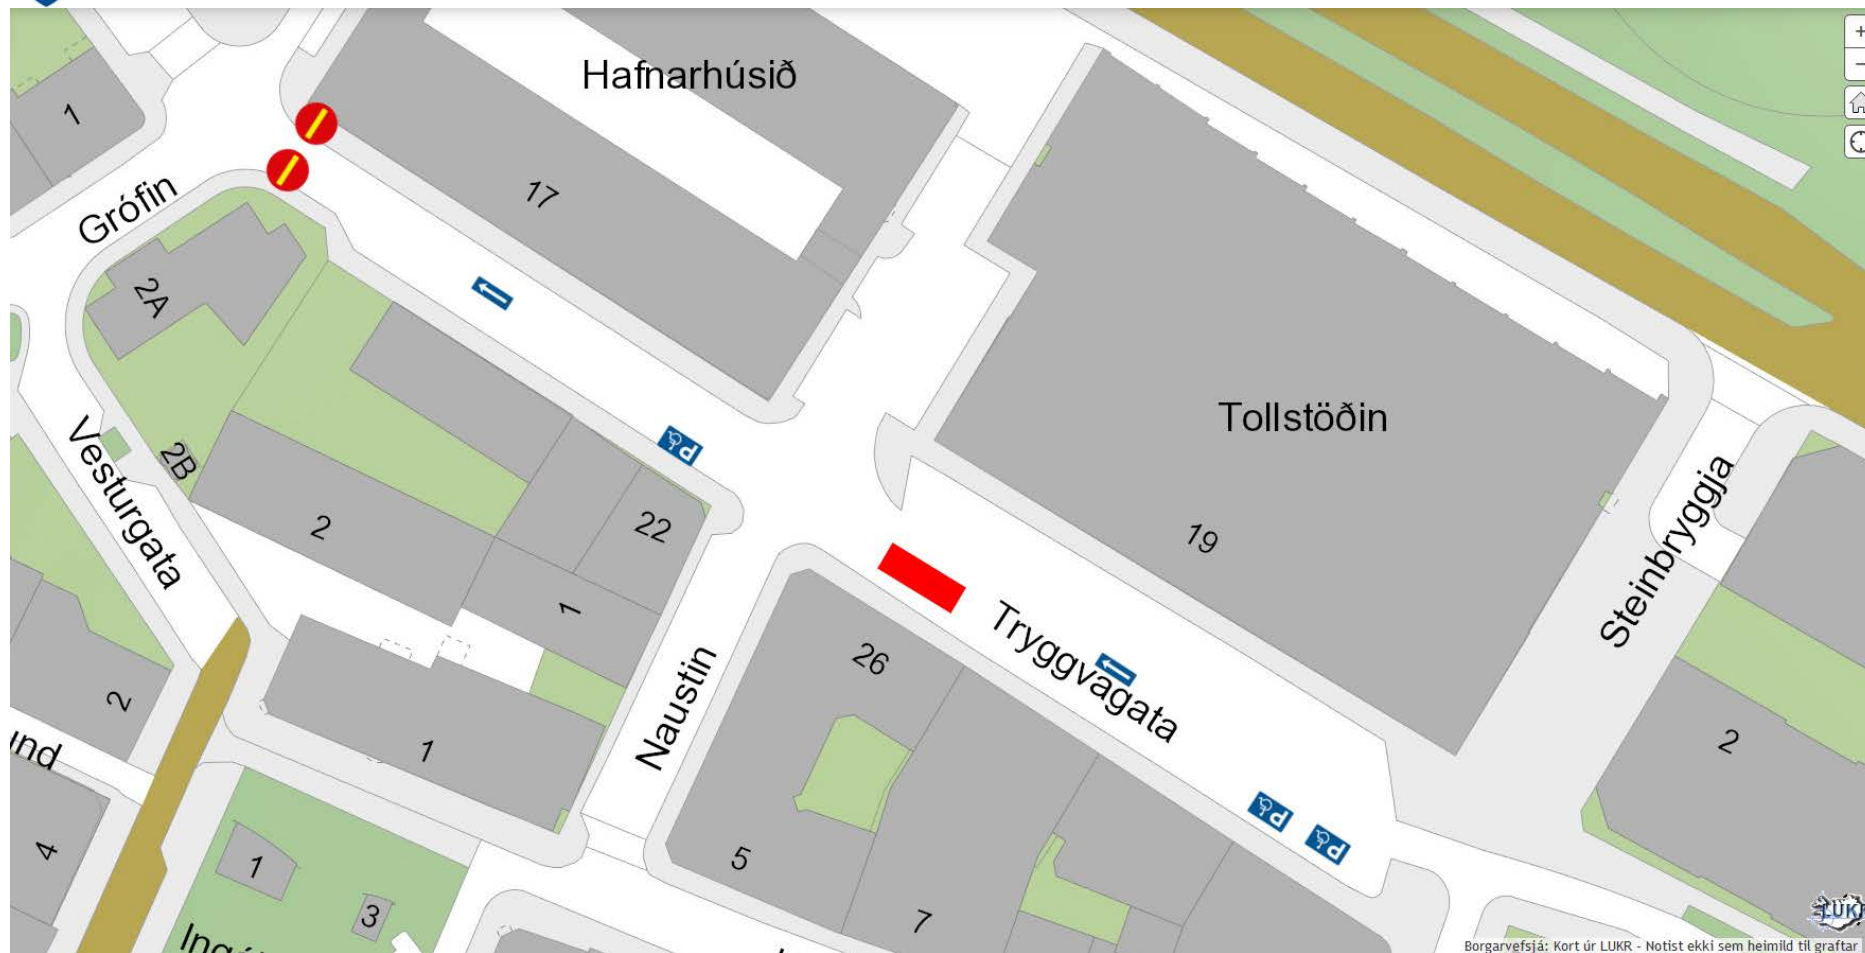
Hafnarhúsið

1

Grófin

17

2A

Tollstöðin

Vesturgata

2B

2

22

19

Steinbryggja

1

Naustin

26

Tryggvagata

ınd

2

1

2

4

1

5

3

7

Ing

LUKR

Borgarvefsjá: Kort úr LUKR - Notist ekki sem heimild til graftar